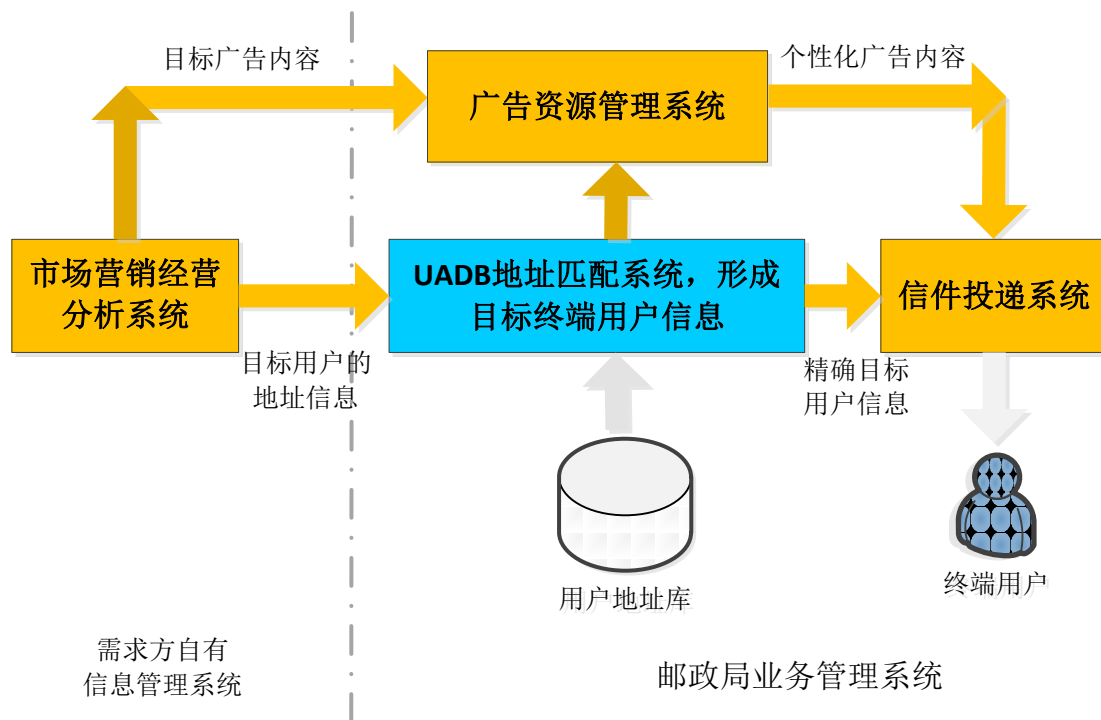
目标广告内容

广告资源管理系统

个性化广告内容

市场营销经营分析系统

UADB地址匹配系统，形成目标终端用户信息

信件投递系统

目标用户的地址信息

精确目标用户信息

用户地址库

终端用户

需求方自有信息管理系统

邮政局业务管理系统